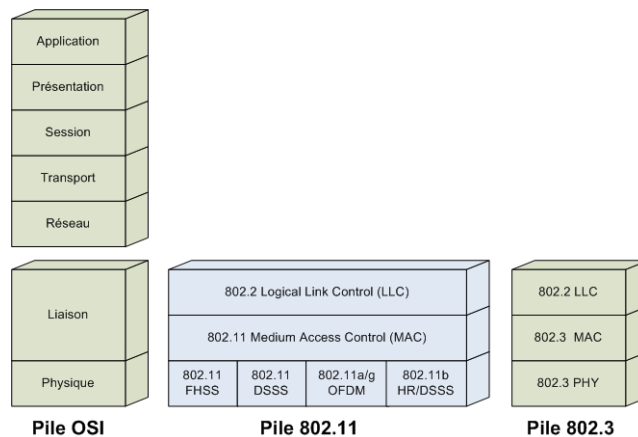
Application

Présentation

Session

Transport

Réseau

Liaison

Physique

Pile OSI

802.2 Logical Link Control (LLC)

802.11 Medium Access Control (MAC)

| 802.11 FHSS | 802.11 DSSS | 802.11a/g OFDM | 802.11b HR/DSSS |
|---|---|---|---|

Pile 802.11

802.2 LLC

802.3 MAC

802.3 PHY

Pile 802.3